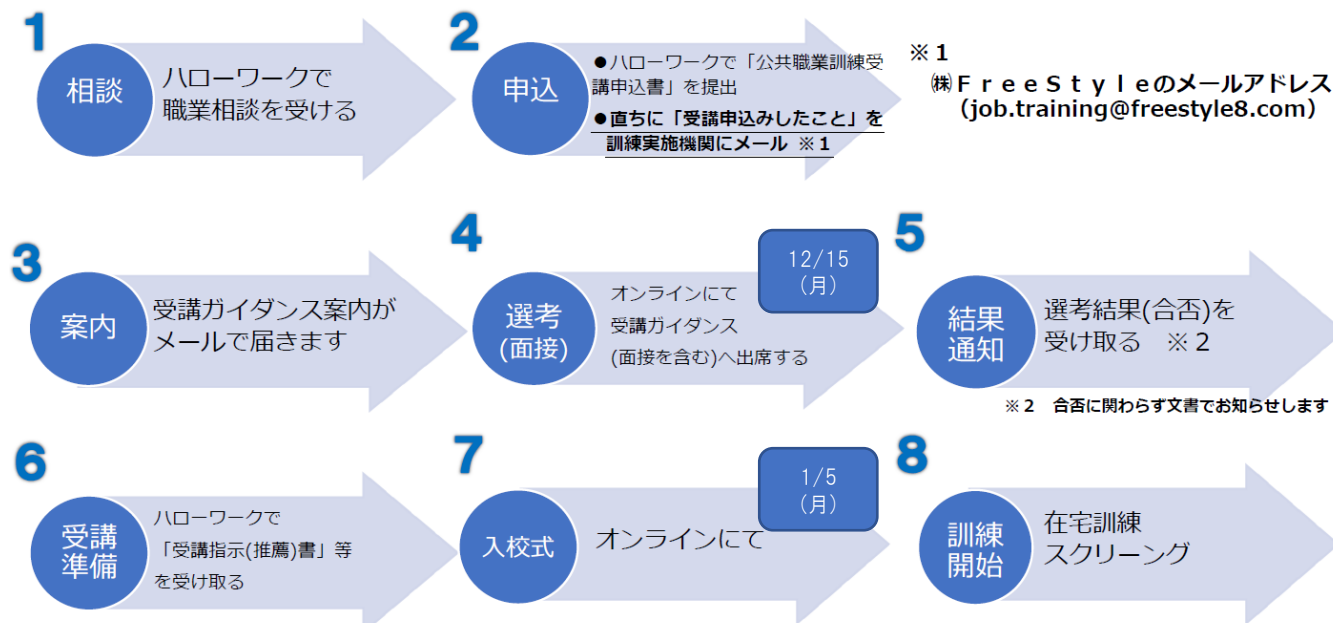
1

相談

ハローワークで職業相談を受ける

2

申込

●ハローワークで「公共職業訓練受講申込書」を提出

●直ちに「受講申込みしたこと」を訓練実施機関にメール ※1

※1
㈱ＦｒｅｅＳｔｙｌｅのメールアドレス
(job.training@freestyle8.com)

3

案内

受講ガイダンス案内がメールで届きます

4

選考(面接)

オンラインにて受講ガイダンス(面接を含む)へ出席する

12/15
(月)

5

結果通知

選考結果(合否)を受け取る ※2

※2 合否に関わらず文書でお知らせします

6

受講準備

ハローワークで「受講指示(推薦)書」等を受け取る

7

入校式

オンラインにて

1/5
(月)

8

訓練開始

在宅訓練
スクリーング